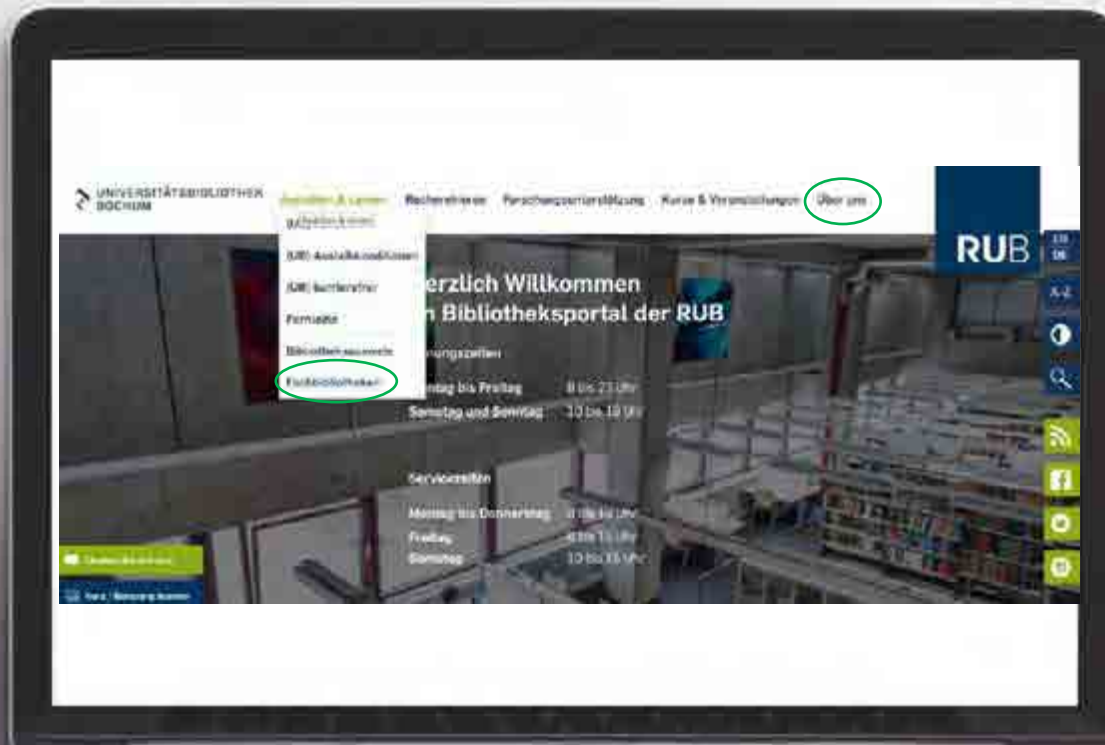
UNIVERSITÄTSBIBLIOTHEK BOCHUM

Ausleihen & Lernen
Recherchieren
Forschungsunterstützung
Kurse & Veranstaltungen
Über uns

RUB

EN
DE
A-Z

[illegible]
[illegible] Ausleihkonditionen
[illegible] Lernorte
Fernleihe
Bibliotheksausweis
Fachbibliotheken

erzlich Willkommen
n Bibliotheksportal der RUB

nungszeiten
ntag bis Freitag 8 bis 23 Uhr
Samstag und Sonntag 10 bis 18 Uhr

Servicezeiten
Montag bis Donnerstag 8 bis 18 Uhr
Freitag 8 bis 15 Uhr
Samstag 10 bis 15 Uhr

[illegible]
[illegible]